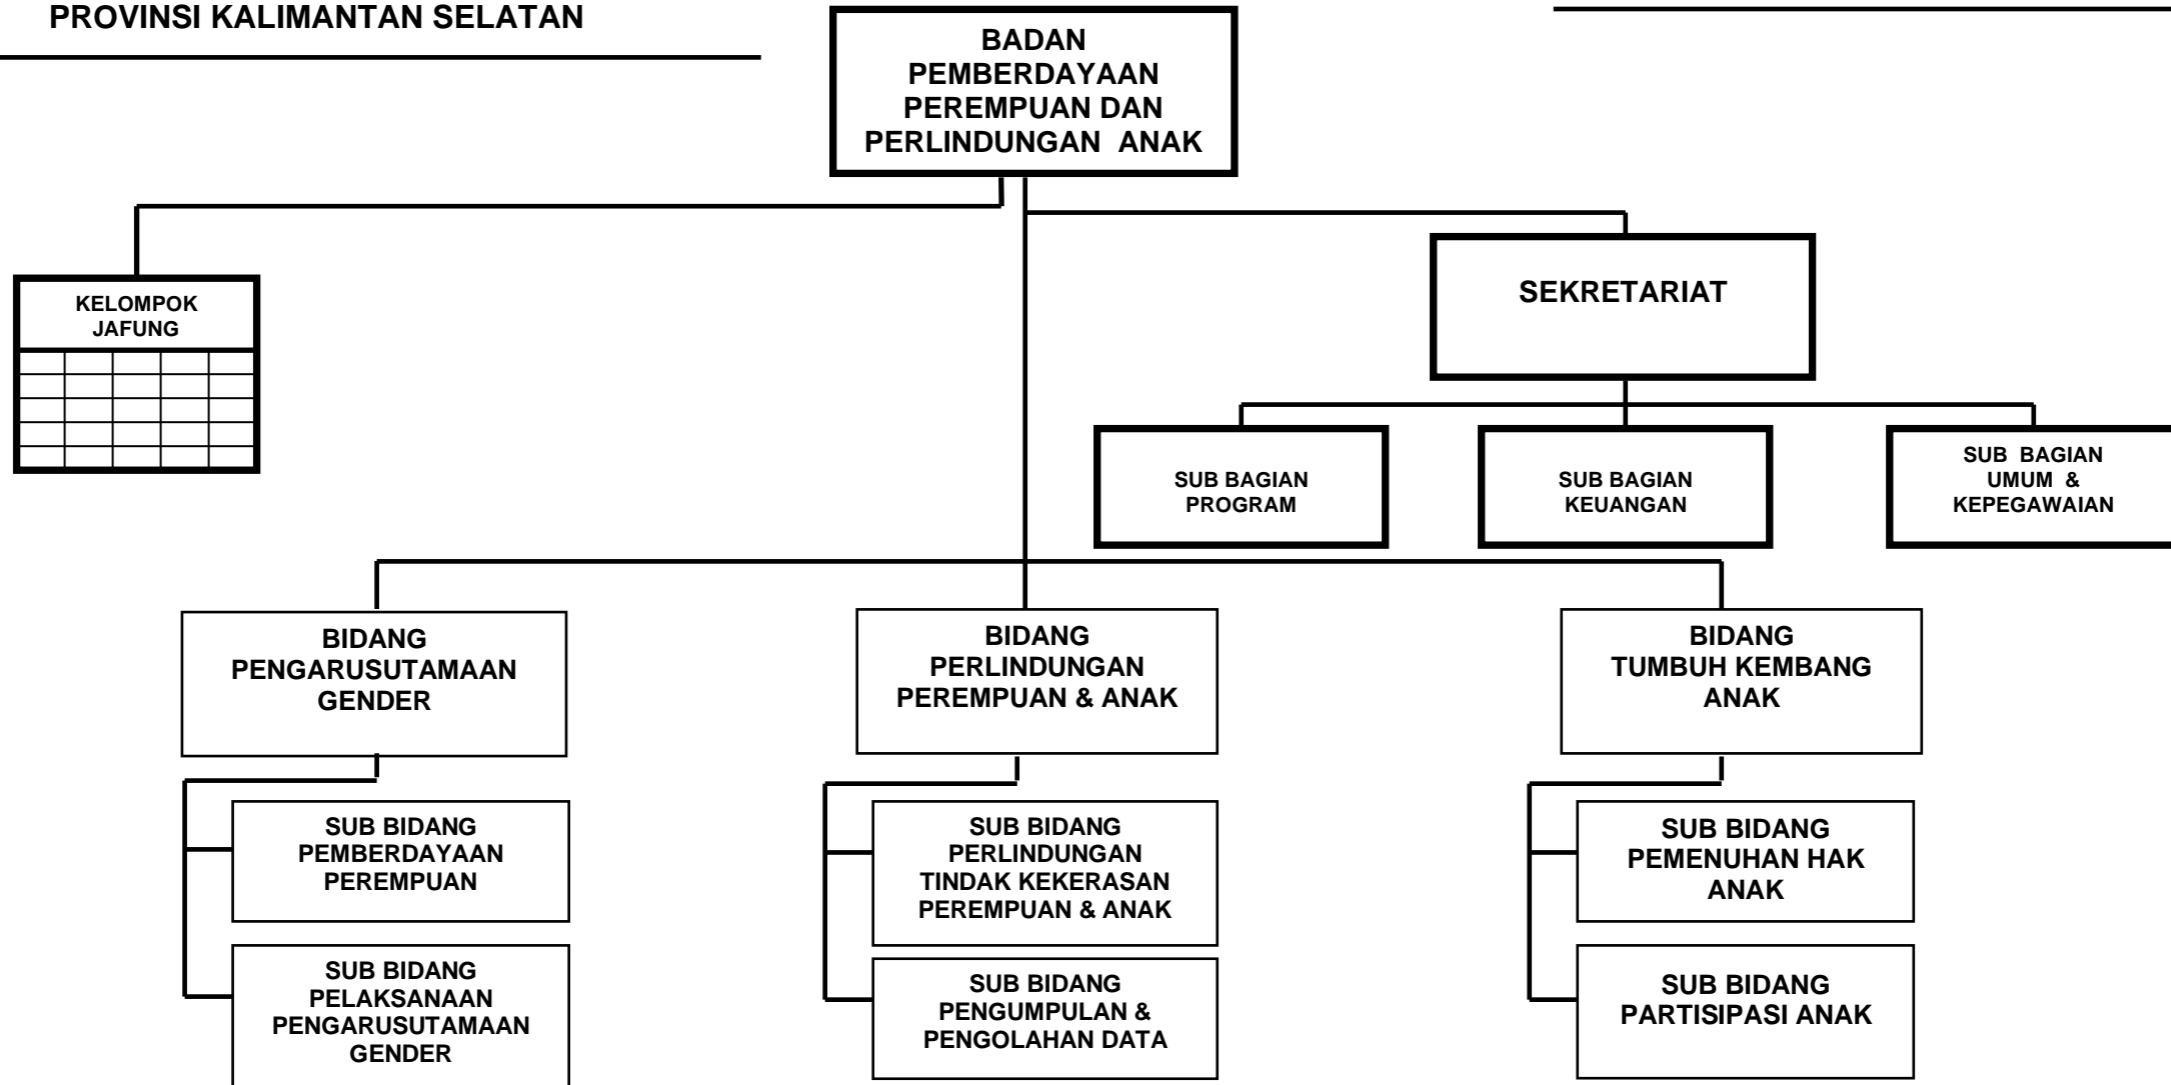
PROVINSI KALIMANTAN SELATAN

BADAN PEMBERDAYAAN PEREMPUAN DAN PERLINDUNGAN ANAK

KELOMPOK JAFUNG

SEKRETARIAT

SUB BAGIAN PROGRAM

SUB BAGIAN KEUANGAN

SUB BAGIAN UMUM & KEPEGAWAIAN

BIDANG PENGARUSUTAMAAN GENDER

SUB BIDANG PEMBERDAYAAN PEREMPUAN

SUB BIDANG PELAKSANAAN PENGARUSUTAMAAN GENDER

BIDANG PERLINDUNGAN PEREMPUAN & ANAK

SUB BIDANG PERLINDUNGAN TINDAK KEKERASAN PEREMPUAN & ANAK

SUB BIDANG PENGUMPULAN & PENGOLAHAN DATA

BIDANG TUMBUH KEMBANG ANAK

SUB BIDANG PEMENUHAN HAK ANAK

SUB BIDANG PARTISIPASI ANAK